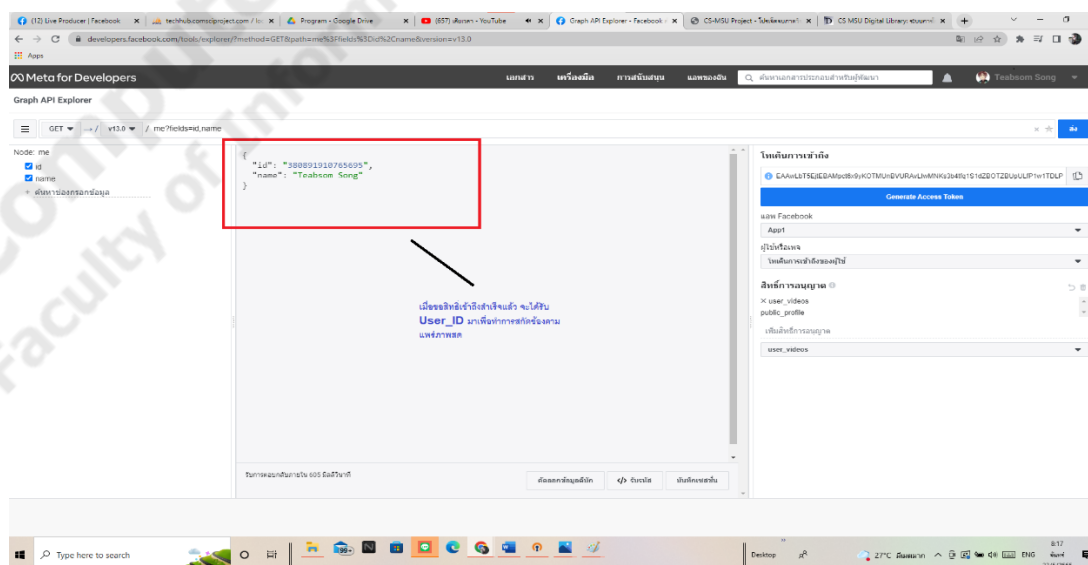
(12) Live Producer | Facebook × | techhub.comsciproject.com / lo × | Program - Google Drive × | (657) เพลงเพราะ - YouTube × | Graph API Explorer - Facebook × | CS-MSU Project - โปรเจ็คจบภาค × | CS MSU Digital Library × | +

developers.facebook.com/tools/explorer/?method=GET&path=me%3Ffields%3Did%2Cname&version=v13.0

Apps

Meta for Developers

เอกสาร เครื่องมือ การสนับสนุน แอพของฉัน

ค้นหาเอกสารประกอบสำหรับผู้พัฒนา

Teabsom Song

Graph API Explorer

GET → / v13.0 / me?fields=id,name

ส่ง

Node: me
id
name
+ ค้นหาช่องกรอกข้อมูล

{
"id": "380891910765695",
"name": "Teabsom Song"
}

เมื่อขอสิทธิ์เข้าถึงสำเร็จแล้ว จะได้รับ User_ID มาเพื่อทำการสกัดข้อความแพร่ภาพสด

ได้รับการตอบกลับภายใน 605 มิลลิวินาที

คัดลอกข้อมูลดีบัก | </> รับรหัส | บันทึกเซสชั่น

โทเค็นการเข้าถึง

EAAwLbT5EjlEBAMpct8x9yKOTMUnBVURAvLlwMNKs3b4lfiz1S1dZBOTZBUpULlP1w1TDLP

Generate Access Token

แอพ Facebook

App1

ผู้ใช้หรือเพจ

โทเค็นการเข้าถึงของผู้ใช้

สิทธิ์การอนุญาต

× user_videos
public_profile

เพิ่มสิทธิ์การอนุญาต

user_videos

Type here to search

Desktop

27°C ฝนตกแล้ว ENG 8:17